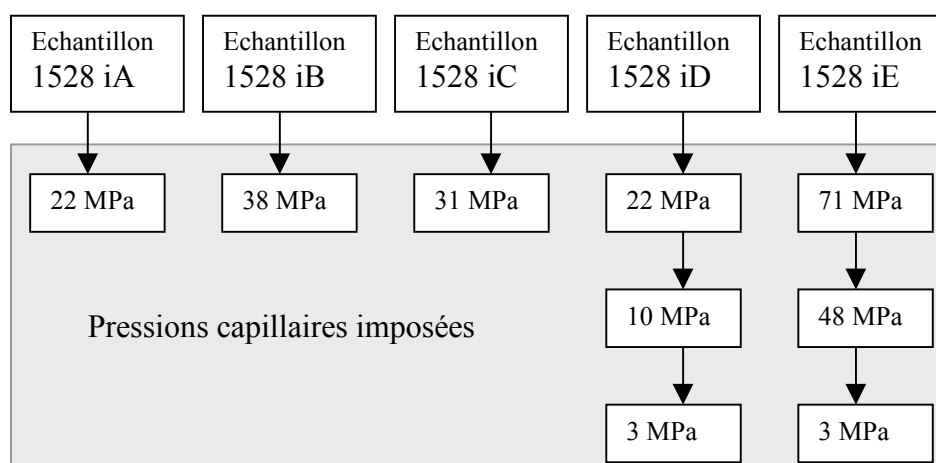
Echantillon 1528 iA

Echantillon 1528 iB

Echantillon 1528 iC

Echantillon 1528 iD

Echantillon 1528 iE

22 MPa

38 MPa

31 MPa

22 MPa

71 MPa

10 MPa

48 MPa

Pressions capillaires imposées

3 MPa

3 MPa